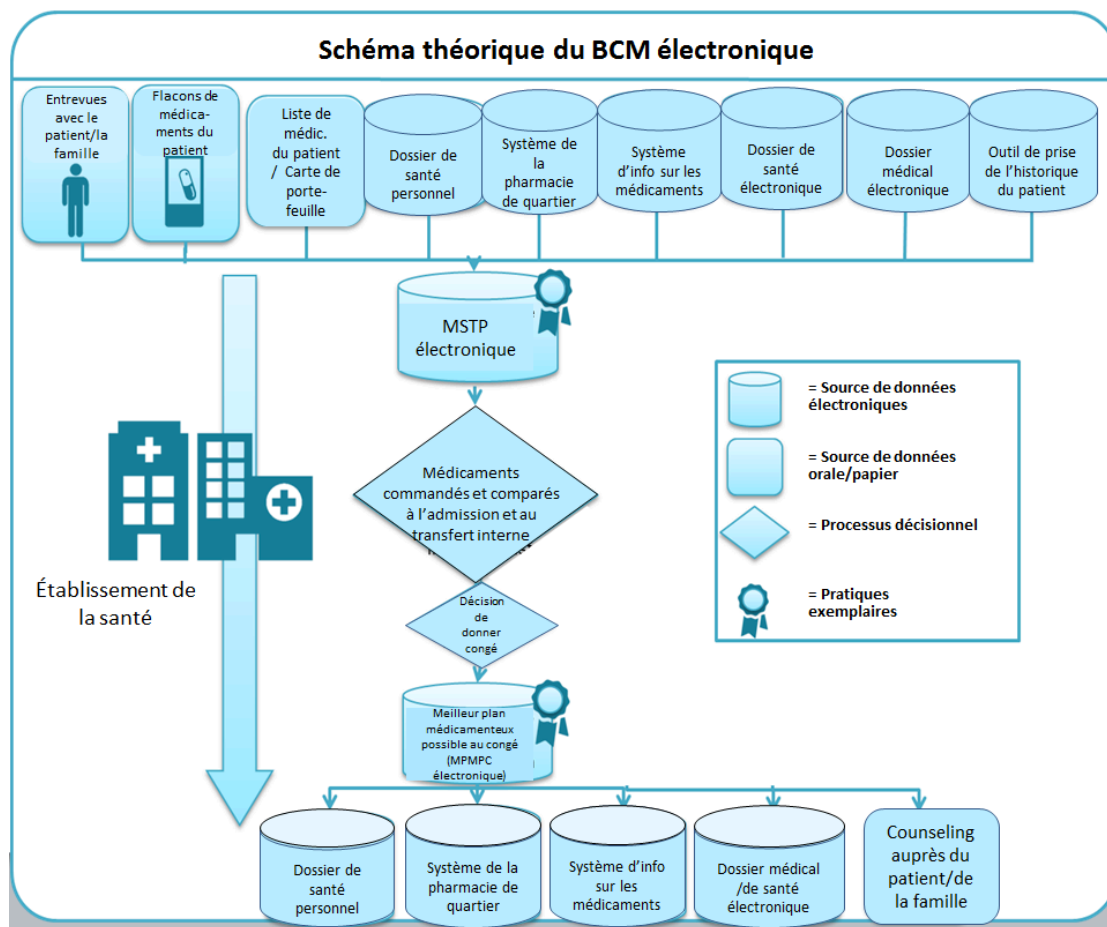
Schéma théorique du BCM électronique

Entrevues avec le patient/la famille

Flacons de médicaments du patient

Liste de médic. du patient / Carte de portefeuille

Dossier de santé personnel

Système de la pharmacie de quartier

Système d'info sur les médicaments

Dossier de santé électronique

Dossier médical électronique

Outil de prise de l'historique du patient

MSTP électronique

= Source de données électroniques

= Source de données orale/papier

= Processus décisionnel

= Pratiques exemplaires

Établissement de la santé

Médicaments commandés et comparés à l'admission et au transfert interne

Décision de donner congé

Meilleur plan médicamenteux possible au congé (MPMPC électronique)

Dossier de santé personnel

Système de la pharmacie de quartier

Système d'info sur les médicaments

Dossier médical /de santé électronique

Counseling auprès du patient/de la famille